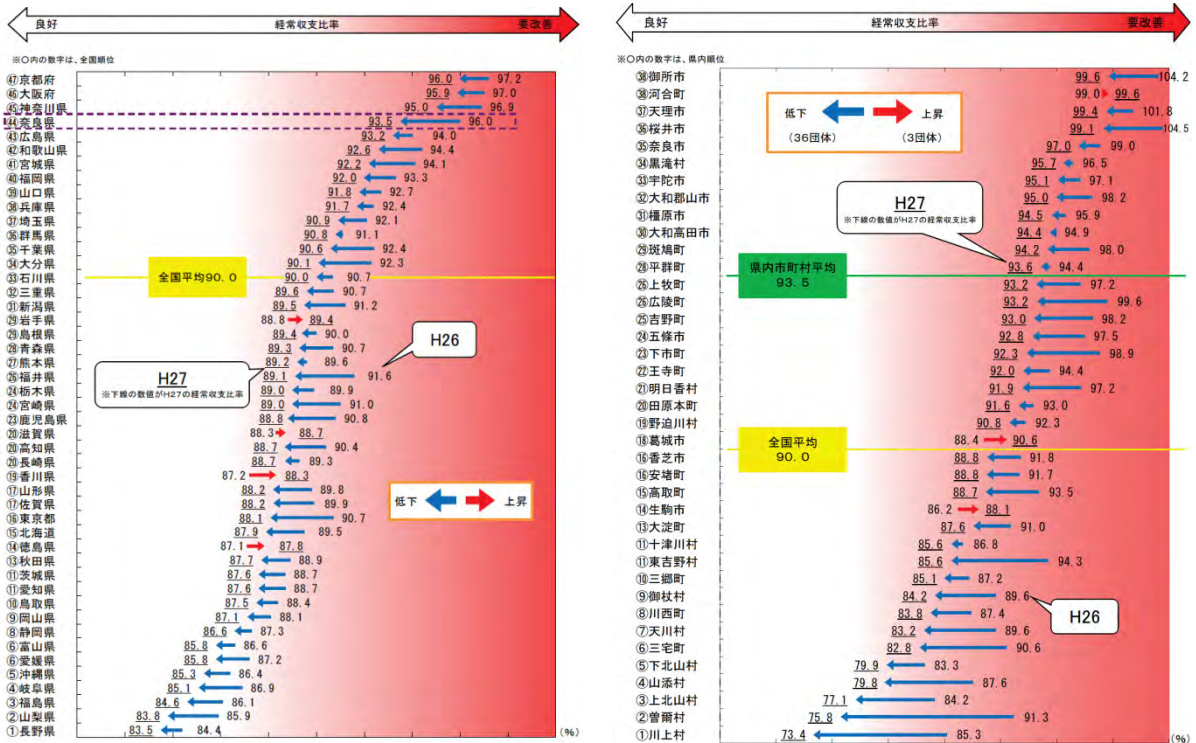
良好　経常収支比率　要改善

※○内の数字は、全国順位

㊼京都府 96.0 97.2
㊻大阪府 95.9 97.0
㊺神奈川県 95.0 96.9
㊹奈良県 93.5 96.0
㊸広島県 93.2 94.0
㊷和歌山県 92.6 94.4
㊶宮城県 92.2 94.1
㊵福岡県 92.0 93.3
㊴山口県 91.8 92.7
㊳兵庫県 91.7 92.4
㊲埼玉県 90.9 92.1
㊱群馬県 90.8 91.1
㉟千葉県 90.6 92.4
㉞大分県 90.1 92.3
㉝石川県 90.0 90.7
㉜三重県 89.6 90.7
㉛新潟県 89.5 91.2
㉚岩手県 88.8 89.4
㉙島根県 89.4 90.0
㉘青森県 89.3 90.7
㉗熊本県 89.2 89.6
㉖福井県 89.1 91.6
㉔栃木県 89.0 89.9
㉔宮崎県 89.0 91.0
㉓鹿児島県 88.8 90.8
㉒滋賀県 88.3 88.7
⑳高知県 88.7 90.4
⑳長崎県 88.7 89.3
⑲香川県 87.2 88.3
⑰山形県 88.2 89.8
⑰佐賀県 88.2 89.9
⑯東京都 88.1 90.7
⑮北海道 87.9 89.5
⑭徳島県 87.1 87.8
⑬秋田県 87.7 88.9
⑪茨城県 87.6 88.7
⑪愛知県 87.6 88.7
⑩鳥取県 87.5 88.4
⑨岡山県 87.1 88.1
⑧静岡県 86.6 87.3
⑥富山県 85.8 86.6
⑥愛媛県 85.8 87.2
⑤沖縄県 85.3 86.4
④岐阜県 85.1 86.9
③福島県 84.6 86.1
②山梨県 83.8 85.9
①長野県 83.5 84.4

全国平均90.0

H26

H27
※下線の数値がH27の経常収支比率

低下　上昇

(%)

良好　経常収支比率　要改善

※○内の数字は、県内順位

㊴御所市 99.6 104.2
㊳河合町 99.0 99.6
㊲天理市 99.4 101.8
㊱桜井市 99.1 104.5
㉟奈良市 97.0 99.0
㉞黒滝村 95.7 96.5
㉝宇陀市 95.1 97.1
㉜大和郡山市 95.0 98.2
㉛橿原市 94.5 95.9
㉚大和高田市 94.4 94.9
㉙斑鳩町 94.2 98.0
㉘平群町 93.6 94.4
㉖上牧町 93.2 97.2
㉖広陵町 93.2 99.6
㉕吉野町 93.0 98.2
㉔五條市 92.8 97.5
㉓下市町 92.3 98.9
㉒王寺町 92.0 94.4
㉑明日香村 91.9 97.2
⑳田原本町 91.6 93.0
⑲野迫川村 90.8 92.3
⑱葛城市 88.4 90.6
⑯香芝市 88.8 91.8
⑯安堵町 88.8 91.7
⑮高取町 88.7 93.5
⑭生駒市 86.2 88.1
⑬大淀町 87.6 91.0
⑪十津川村 85.6 86.8
⑪東吉野村 85.6 94.3
⑩三郷町 85.1 87.2
⑨御杖村 84.2 89.6
⑧川西町 83.8 87.4
⑦天川村 83.2 89.6
⑥三宅町 82.8 90.6
⑤下北山村 79.9 83.3
④山添村 79.8 87.6
③上北山村 77.1 84.2
②曽爾村 75.8 91.3
①川上村 73.4 85.3

低下　上昇
(36団体)　(3団体)

H27
※下線の数値がH27の経常収支比率

県内市町村平均
93.5

全国平均
90.0

H26

(%)